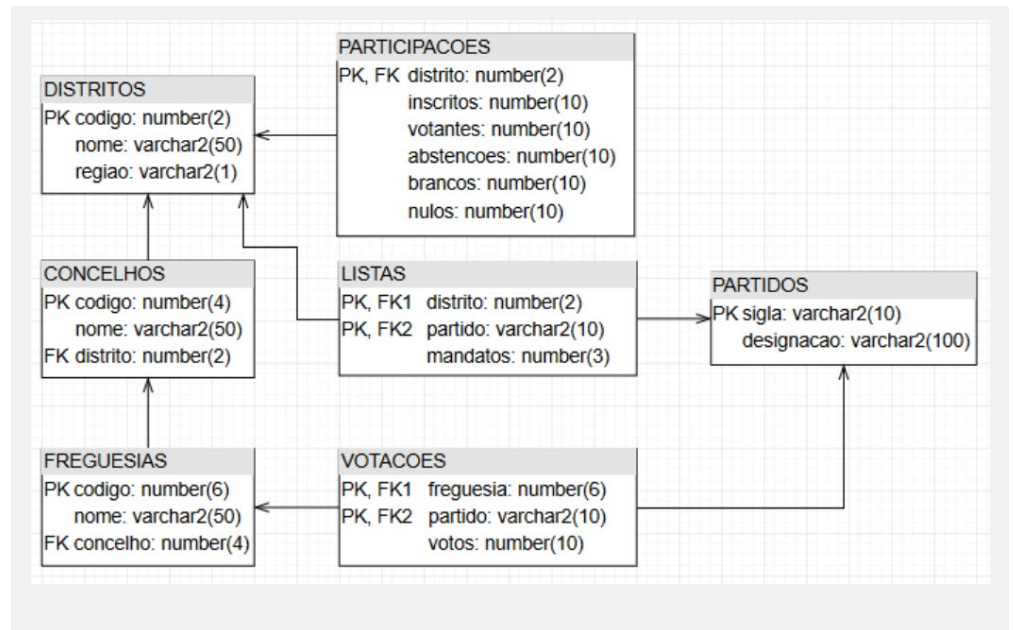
PARTICIPACOES
PK, FK distrito: number(2)
inscritos: number(10)
votantes: number(10)
abstencoes: number(10)
brancos: number(10)
nulos: number(10)

DISTRITOS
PK codigo: number(2)
nome: varchar2(50)
regiao: varchar2(1)

CONCELHOS
PK codigo: number(4)
nome: varchar2(50)
FK distrito: number(2)

LISTAS
PK, FK1 distrito: number(2)
PK, FK2 partido: varchar2(10)
mandatos: number(3)

PARTIDOS
PK sigla: varchar2(10)
designacao: varchar2(100)

FREGUESIAS
PK codigo: number(6)
nome: varchar2(50)
FK concelho: number(4)

VOTACOES
PK, FK1 freguesia: number(6)
PK, FK2 partido: varchar2(10)
votos: number(10)